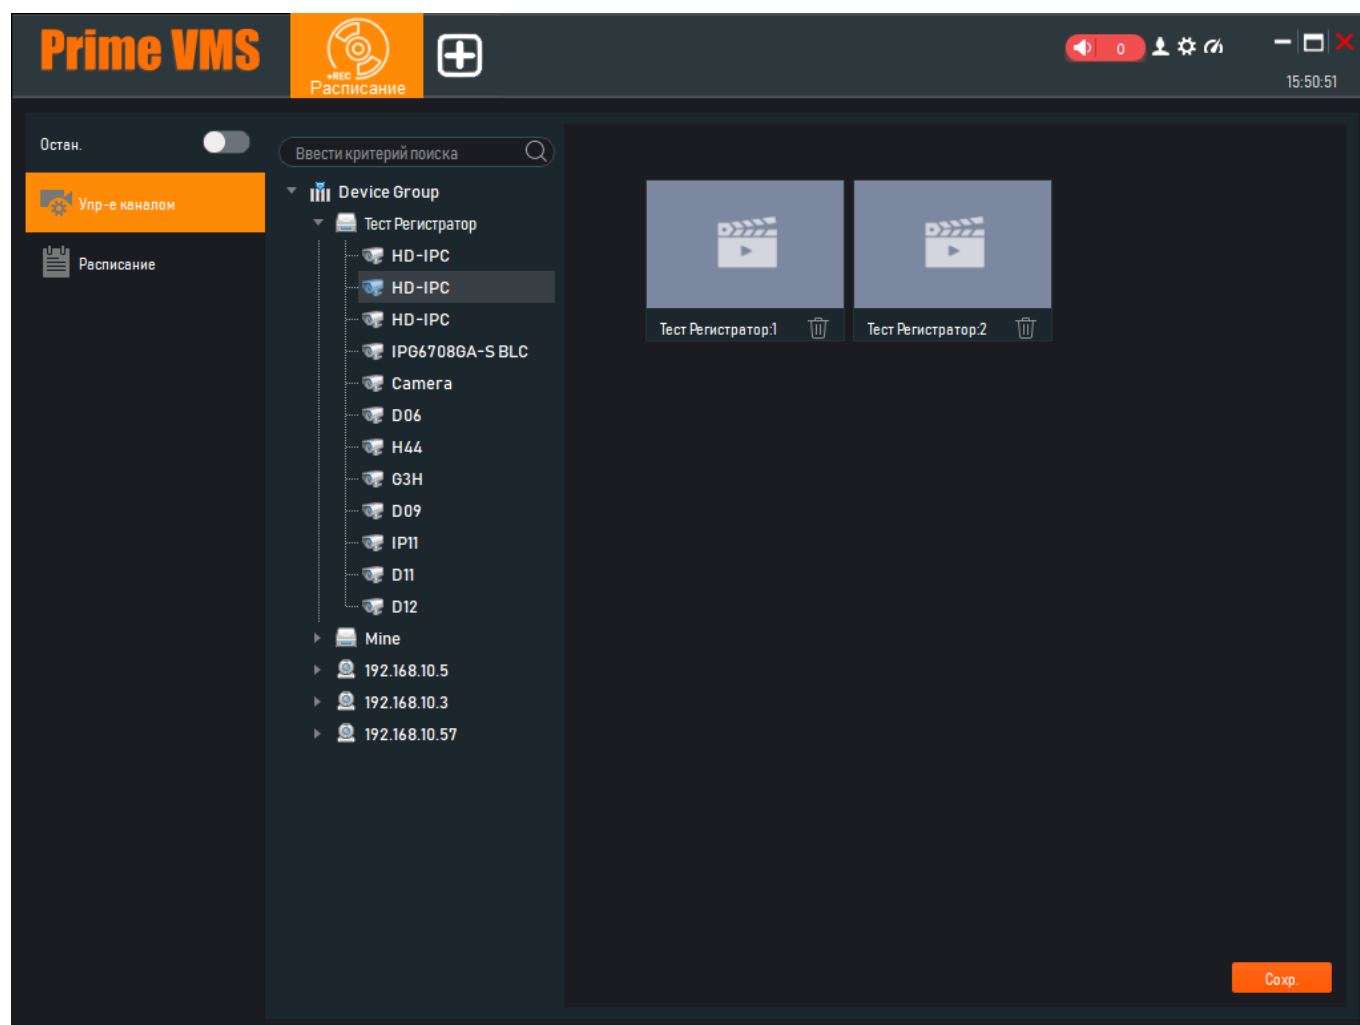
Prime VMS

REC
Расписание

0

15:50:51

Остан.

Упр-е каналом

Расписание

Ввести критерий поиска

Device Group
Тест Регистратор
HD-IPC
HD-IPC
HD-IPC
IPG6708GA-S BLC
Camera
D06
H44
G3H
D09
IP11
D11
D12
Mine
192.168.10.5
192.168.10.3
192.168.10.57

Тест Регистратор:1

Тест Регистратор:2

Сохр.